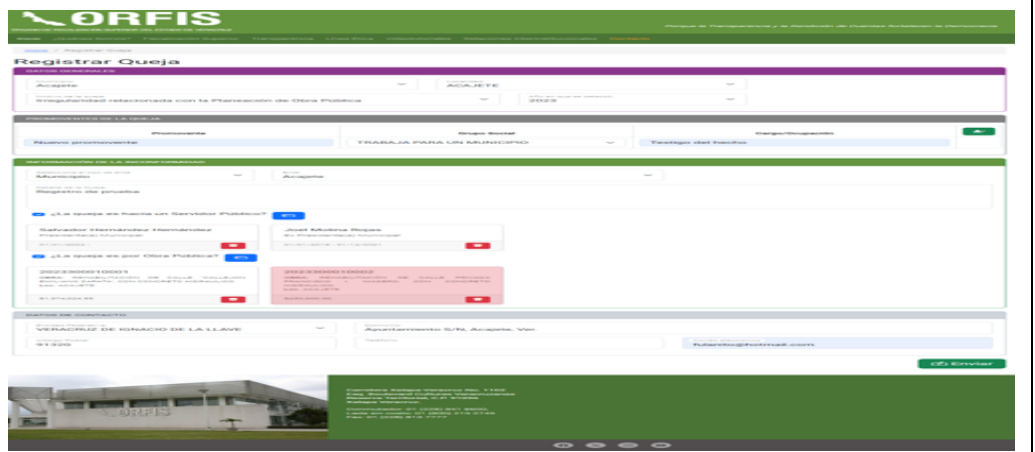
ORFIS

Registrar Queja

DATOS GENERALES

Acajete

ACAJETE

Irregularidad relacionada con la Planeación de Obra Pública

2023

PROMOVENTE DE LA QUEJA

Promovente

Grupo Social

Cargo/Ocupación

Nuevo promovente

TRABAJA PARA UN MUNICIPIO

Testigo del hecho

INFORMACIÓN DE LA IRREGULARIDAD

Municipio

Acajete

Registro de prueba

¿La queja es hacia un Servidor Público?

Salvador Hernández Hernández

José Molina Rojas

¿La queja es por Obra Pública?

DATOS DE CONTACTO

VERACRUZ DE IGNACIO DE LA LLAVE

Ayuntamiento S/N, Acajete, Ver.

91320

Enviar